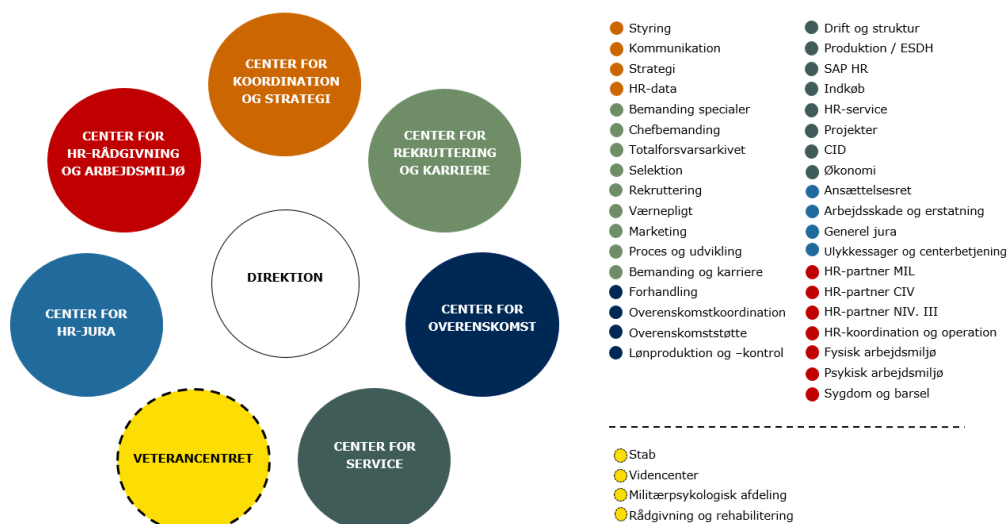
CENTER FOR KOORDINATION OG STRATEGI

CENTER FOR REKRUTTERING OG KARRIERE

CENTER FOR OVERENSKOMST

CENTER FOR SERVICE

VETERANCENTRET

CENTER FOR HR-JURA

CENTER FOR HR-RÅDGIVNING OG ARBEJDSMILJØ

DIREKTION

Styring
Kommunikation
Strategi
HR-data
Bemanding specialer
Chefbemanding
Totalforsvarsarkivet
Selektion
Rekruttering
Værnepligt
Marketing
Proces og udvikling
Bemanding og karriere
Forhandling
Overenskomstkoordination
Overenskomststøtte
Lønproduktion og –kontrol

Drift og struktur
Produktion / ESDH
SAP HR
Indkøb
HR-service
Projekter
CID
Økonomi
Ansættelsesret
Arbejdsskade og erstatning
Generel jura
Ulykkessager og centerbetjening
HR-partner MIL
HR-partner CIV
HR-partner NIV. III
HR-koordination og operation
Fysisk arbejdsmiljø
Psykisk arbejdsmiljø
Sygdom og barsel

Stab
Videncenter
Militærpsykologisk afdeling
Rådgivning og rehabilitering